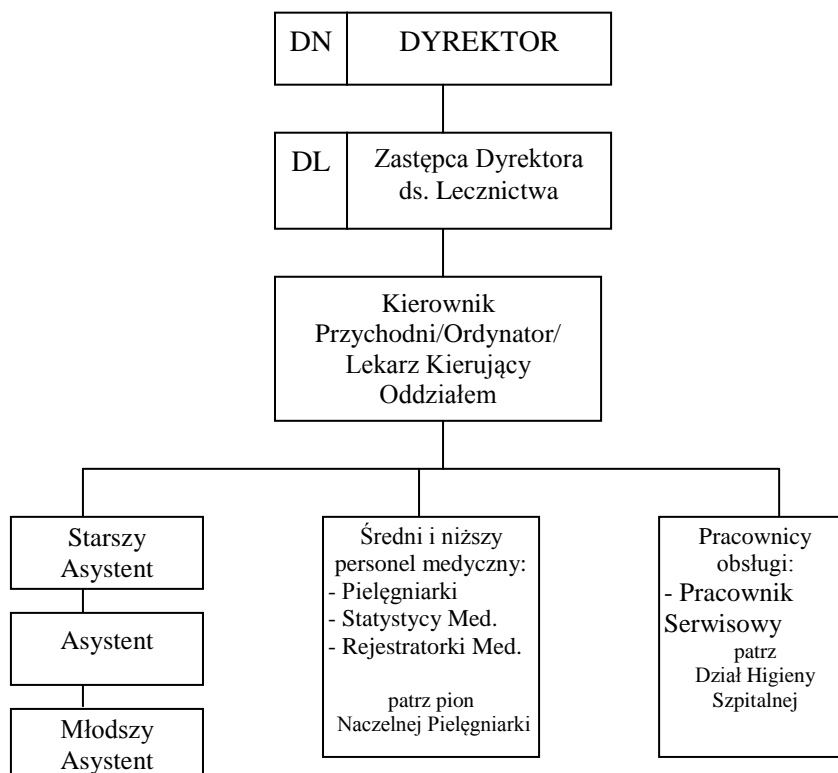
DN DYREKTOR

DL Zastępca Dyrektora ds. Lecznictwa

Kierownik Przychodni/Ordynator/ Lekarz Kierujący Oddziałem

Starszy Asystent

Asystent

Młodszy Asystent

Średni i niższy personel medyczny:
- Pielęgniarki
- Statystycy Med.
- Rejestratorki Med.

patrz pion Naczelnej Pielęgniarki

Pracownicy obsługi:
- Pracownik Serwisowy
patrz Dział Higieny Szpitalnej